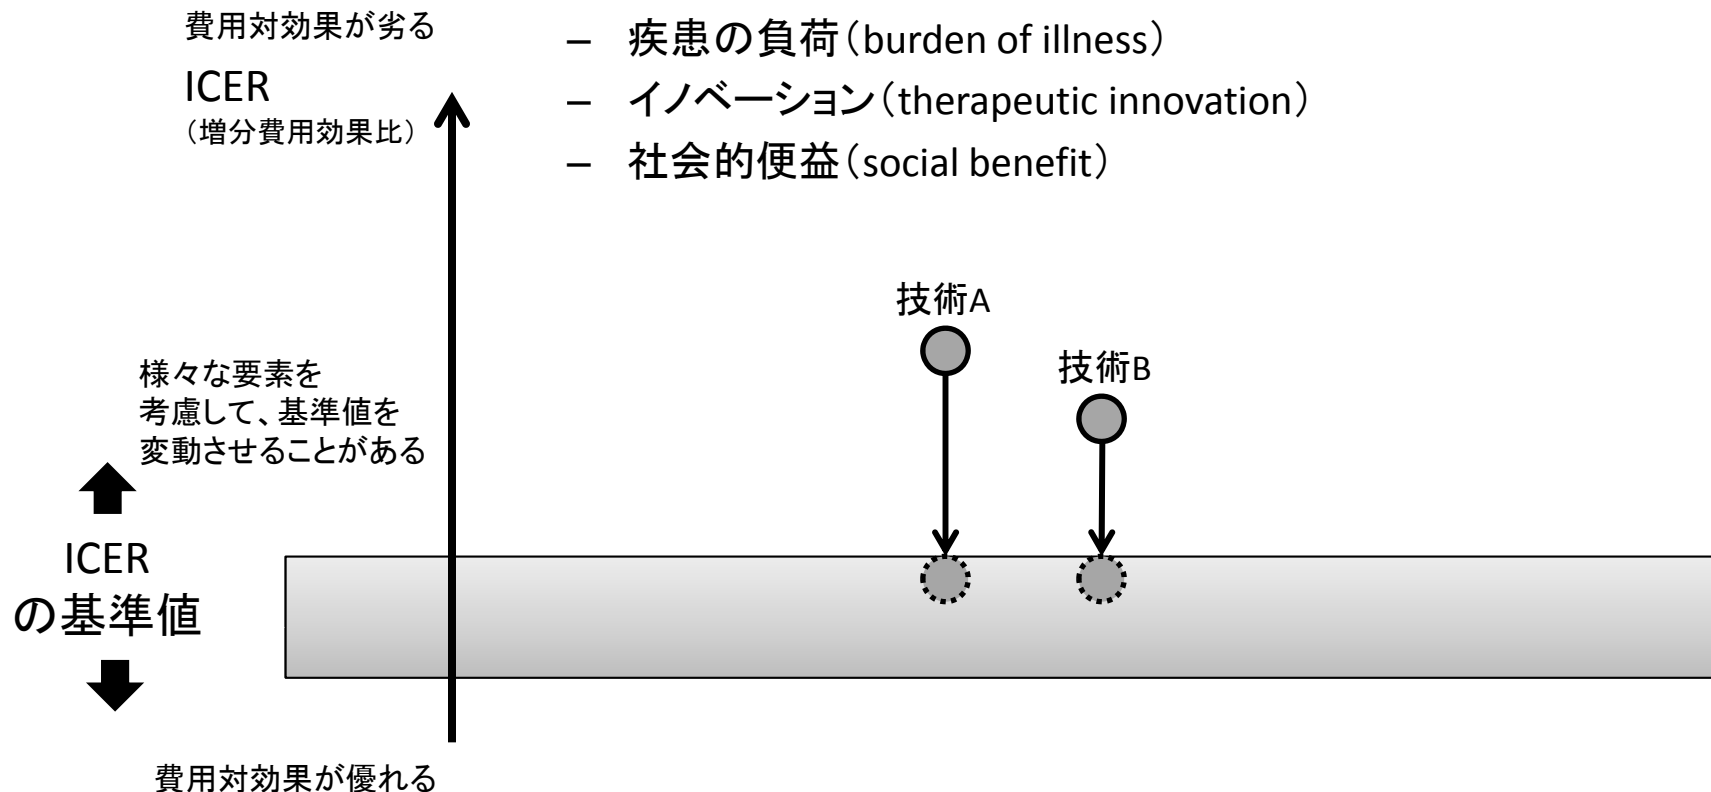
費用対効果が劣る

ICER
（増分費用効果比）

– 疾患の負荷（burden of illness）
– イノベーション（therapeutic innovation）
– 社会的便益（social benefit）

技術A

技術B

様々な要素を考慮して、基準値を変動させることがある

ICER
の基準値

費用対効果が優れる